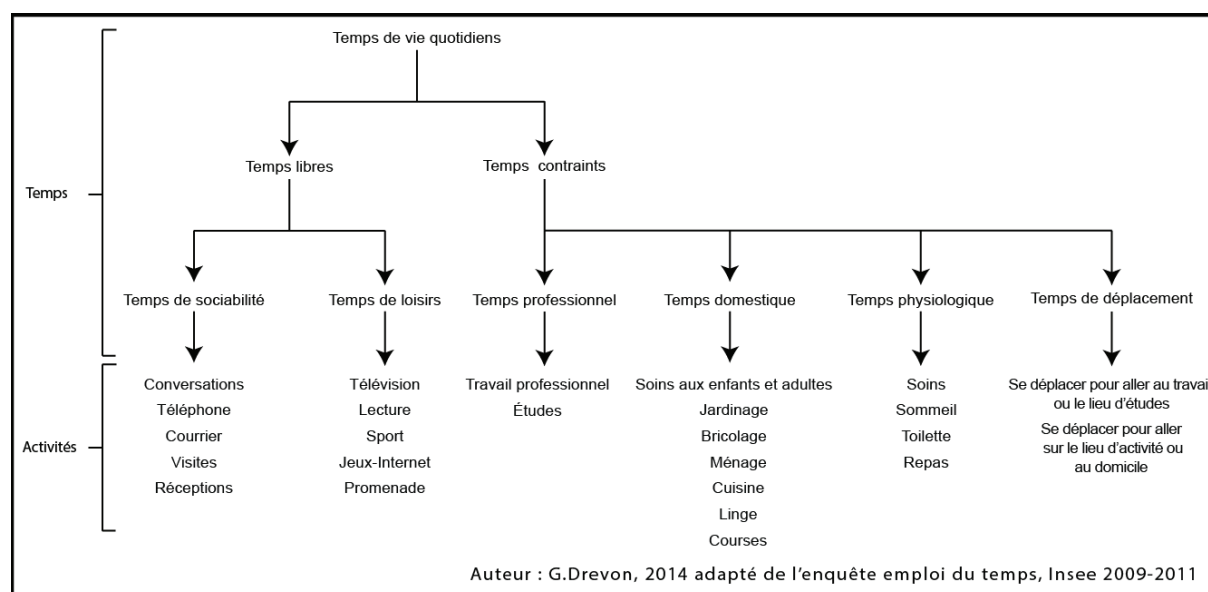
Temps de vie quotidiens

Temps libres

Temps contraints

Temps

Temps de sociabilité

Temps de loisirs

Temps professionnel

Temps domestique

Temps physiologique

Temps de déplacement

Activités

Conversations
Téléphone
Courrier
Visites
Réceptions

Télévision
Lecture
Sport
Jeux-Internet
Promenade

Travail professionnel
Études

Soins aux enfants et adultes
Jardinage
Bricolage
Ménage
Cuisine
Linge
Courses

Soins
Sommeil
Toilette
Repas

Se déplacer pour aller au travai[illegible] ou le lieu d'études
Se déplacer pour aller sur le lieu d'activité ou au domicile

Auteur : G.Drevon, 2014 adapté de l'enquête emploi du temps, Insee 2009-2011